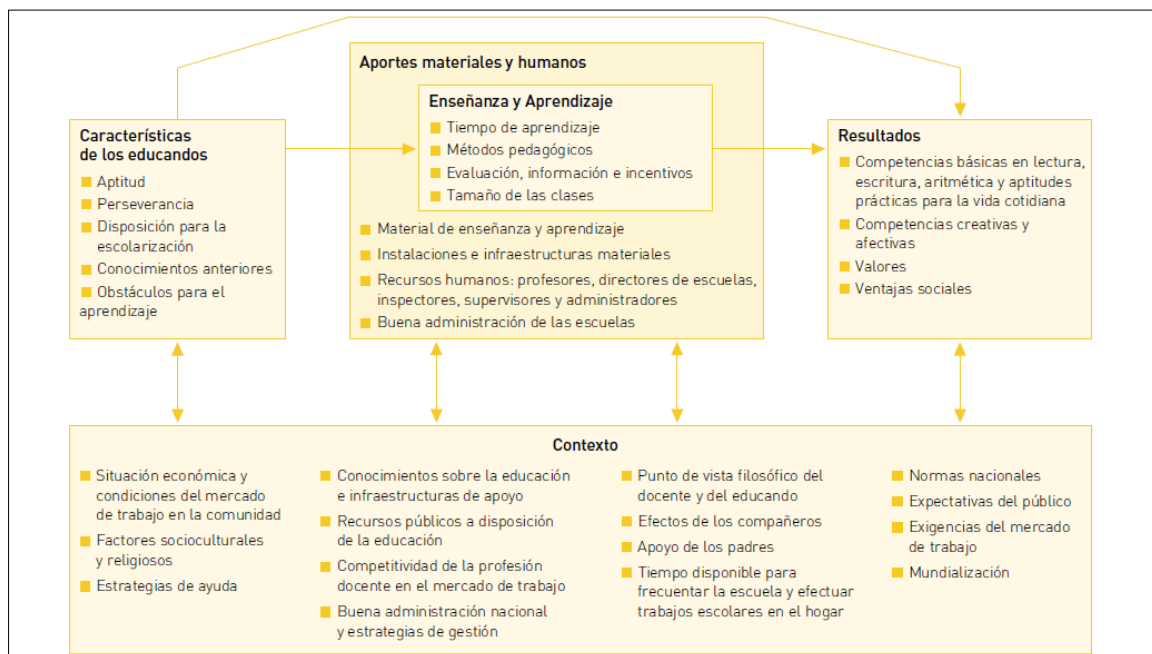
Aportes materiales y humanos

Enseñanza y Aprendizaje
- Tiempo de aprendizaje
- Métodos pedagógicos
- Evaluación, información e incentivos
- Tamaño de las clases

- Material de enseñanza y aprendizaje
- Instalaciones e infraestructuras materiales
- Recursos humanos: profesores, directores de escuelas, inspectores, supervisores y administradores
- Buena administración de las escuelas

Características de los educandos
- Aptitud
- Perseverancia
- Disposición para la escolarización
- Conocimientos anteriores
- Obstáculos para el aprendizaje

Resultados
- Competencias básicas en lectura, escritura, aritmética y aptitudes prácticas para la vida cotidiana
- Competencias creativas y afectivas
- Valores
- Ventajas sociales

Contexto
- Situación económica y condiciones del mercado de trabajo en la comunidad
- Factores socioculturales y religiosos
- Estrategias de ayuda

- Conocimientos sobre la educación e infraestructuras de apoyo
- Recursos públicos a disposición de la educación
- Competitividad de la profesión docente en el mercado de trabajo
- Buena administración nacional y estrategias de gestión

- Punto de vista filosófico del docente y del educando
- Efectos de los compañeros
- Apoyo de los padres
- Tiempo disponible para frecuentar la escuela y efectuar trabajos escolares en el hogar

- Normas nacionales
- Expectativas del público
- Exigencias del mercado de trabajo
- Mundialización